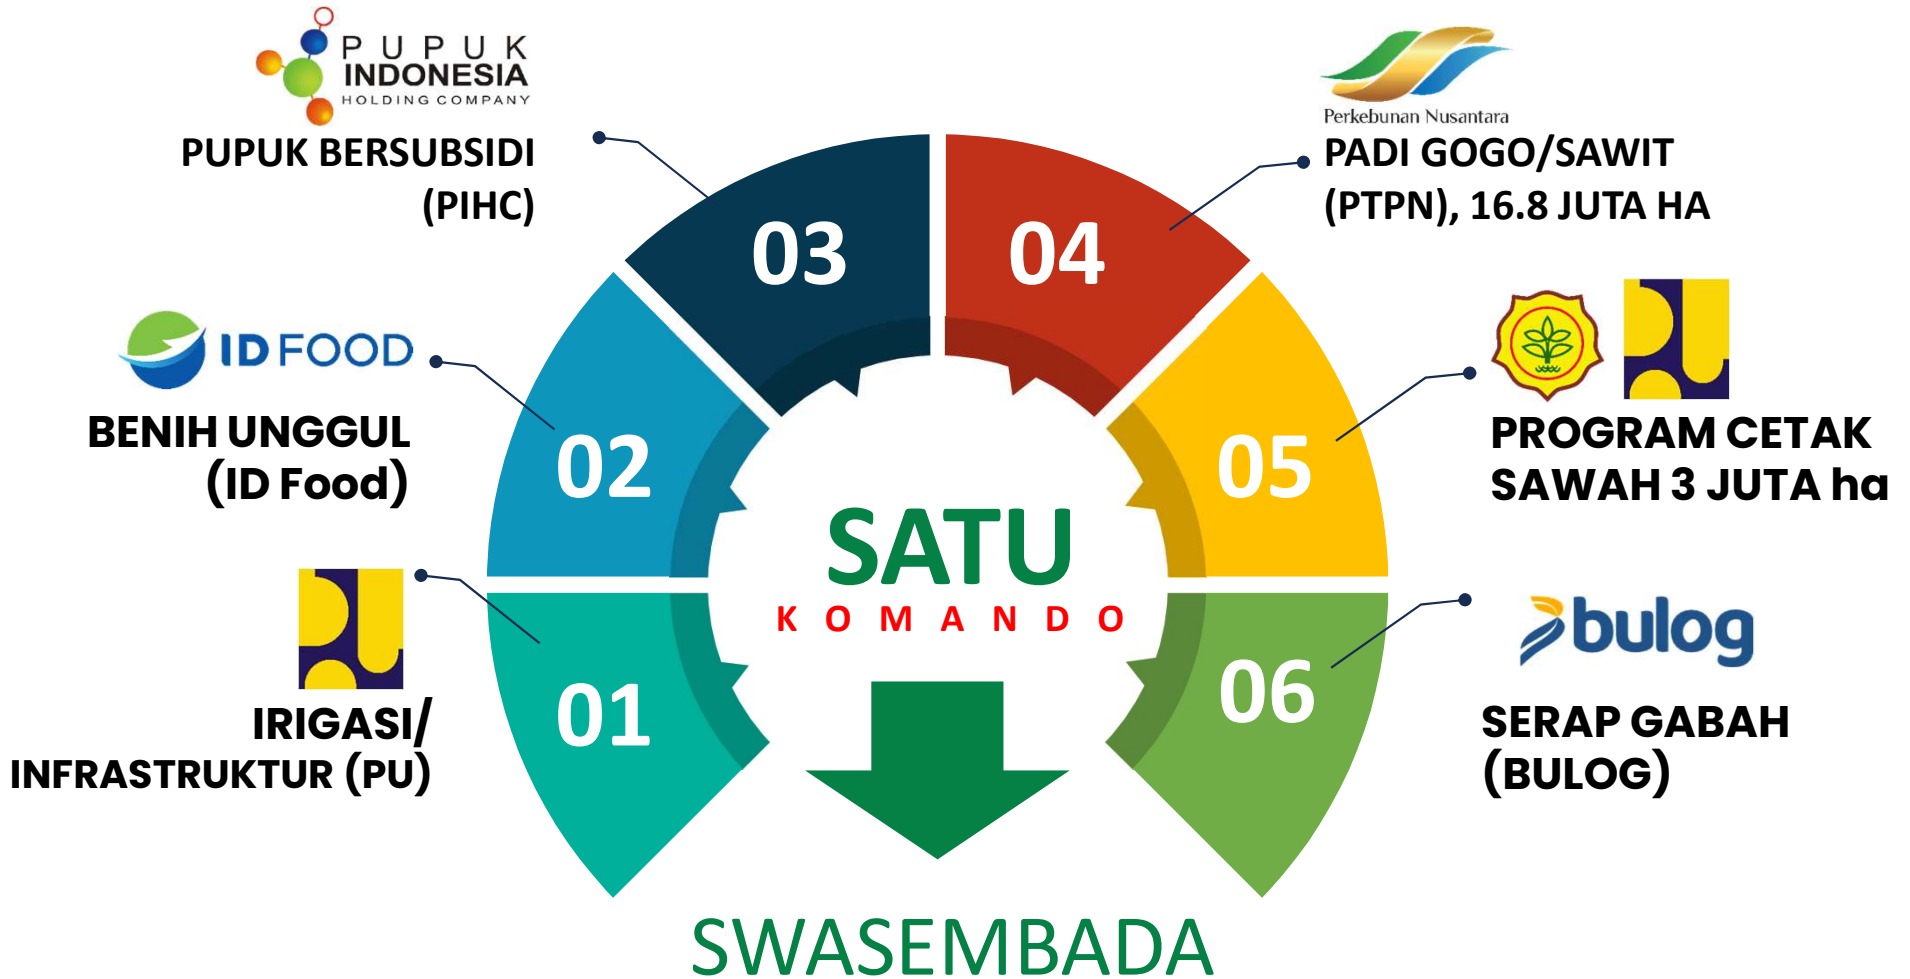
PUPUK INDONESIA
HOLDING COMPANY

PUPUK BERSUBSIDI (PIHC)

Perkebunan Nusantara

PADI GOGO/SAWIT (PTPN), 16.8 JUTA HA

ID FOOD

BENIH UNGGUL (ID Food)

IRIGASI/ INFRASTRUKTUR (PU)

PROGRAM CETAK SAWAH 3 JUTA ha

bulog

SERAP GABAH (BULOG)

03

04

02

05

01

06

SATU
KOMANDO

SWASEMBADA